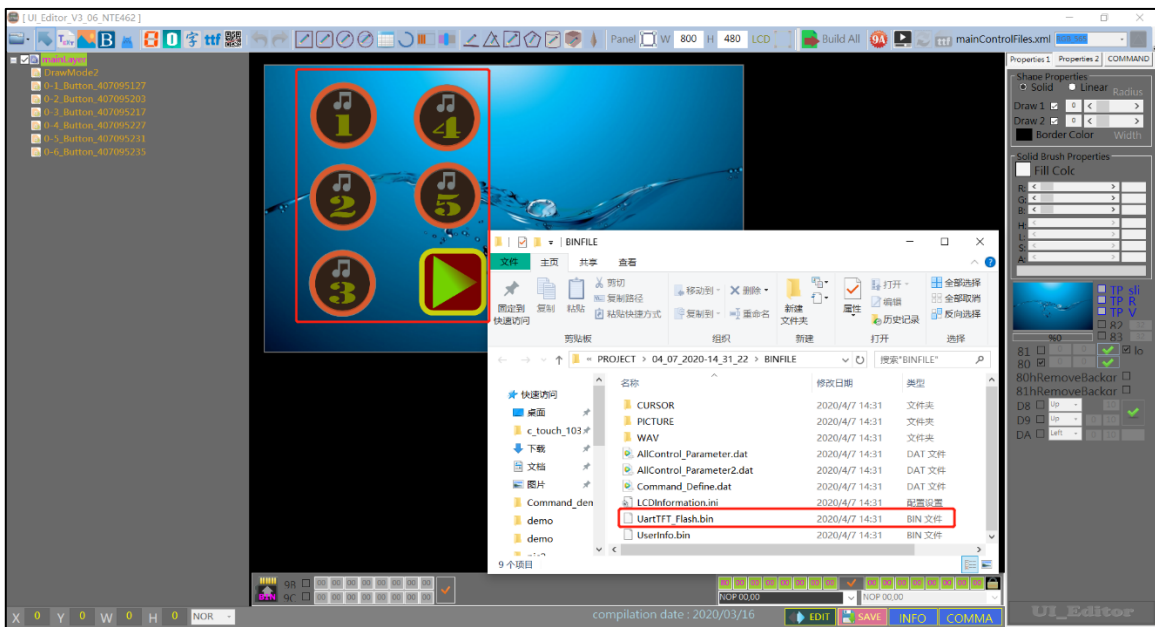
[ UI_Editor_V3_06_NTE462 ]

B 8 0 字 ttf

Panel W 800 H 480 LCD

Build All 9A mainControlFiles.xml

Properties 1 Properties 2 COMMAND

mainLayer
DrawMode2
0-1_Button_407095127
0-2_Button_407095203
0-3_Button_407095217
0-4_Button_407095227
0-5_Button_407095231
0-6_Button_407095235

1 4 2 5 3

Shape Properties
Solid Linear Radius
Draw 1 0
Draw 2 0
Border Color Width

Solid Brush Properties
Fill Colc
R
G
B
H
L
S
A

TP sli
TP R
TP V
R7
83
%0
81
80
lo
80hRemoveBackgr
81hRemoveBackgr
D8 Up
D9 Up
DA Left

BINFILE
文件 主页 共享 查看
固定到快速访问 复制 粘贴 剪切 复制路径 粘贴快捷方式 剪贴板
移动到 删除 复制到 重命名 组织
新建文件夹 新建
属性 打开 编辑 历史记录 打开
全部选择 全部取消 反向选择 选择

« PROJECT › 04_07_2020-14_31_22 › BINFILE
搜索"BINFILE"

快速访问
桌面
c_touch_103
下载
文档
图片
Command_den
demo
demo

| 名称 | 修改日期 | 类型 |
|---|---|---|
| CURSOR | 2020/4/7 14:31 | 文件夹 |
| PICTURE | 2020/4/7 14:31 | 文件夹 |
| WAV | 2020/4/7 14:31 | 文件夹 |
| AllControl_Parameter.dat | 2020/4/7 14:31 | DAT 文件 |
| AllControl_Parameter2.dat | 2020/4/7 14:31 | DAT 文件 |
| Command_Define.dat | 2020/4/7 14:31 | DAT 文件 |
| LCDInformation.ini | 2020/4/7 14:31 | 配置设置 |
| UartTFT_Flash.bin | 2020/4/7 14:31 | BIN 文件 |
| UserInfo.bin | 2020/4/7 14:31 | BIN 文件 |

9 个项目

9R 00 00 00 00 00 00 00 00
9C 00 00 00 00 00 00 00 00

NOP 00,00
NOP 00,00

X 0 Y 0 W 0 H 0 NOR

compilation date : 2020/03/16

EDIT SAVE INFO COMMA

UI_Editor